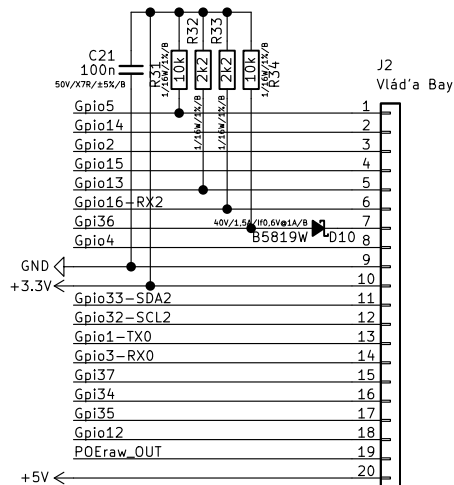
C21
100n
50V/X7R/±5%/B

R31
1/16W/1%/B
10k

R32
1/16W/1%/B
2k2

R33
1/16W/1%/B
2k2

R34
1/16W/1%/B
10k

J2
Vlád'a Bay

Gpio5 1
Gpio14 2
Gpio2 3
Gpio15 4
Gpio13 5
Gpio16-RX2 6
Gpi36 7
Gpio4 8
GND 9
+3.3V 10
Gpio33-SDA2 11
Gpio32-SCL2 12
Gpio1-TX0 13
Gpio3-RX0 14
Gpi37 15
Gpi34 16
Gpi35 17
Gpio12 18
POEraw_OUT 19
+5V 20

40V/1.5A/Vf0.6V@1A/B
B5819W
D10